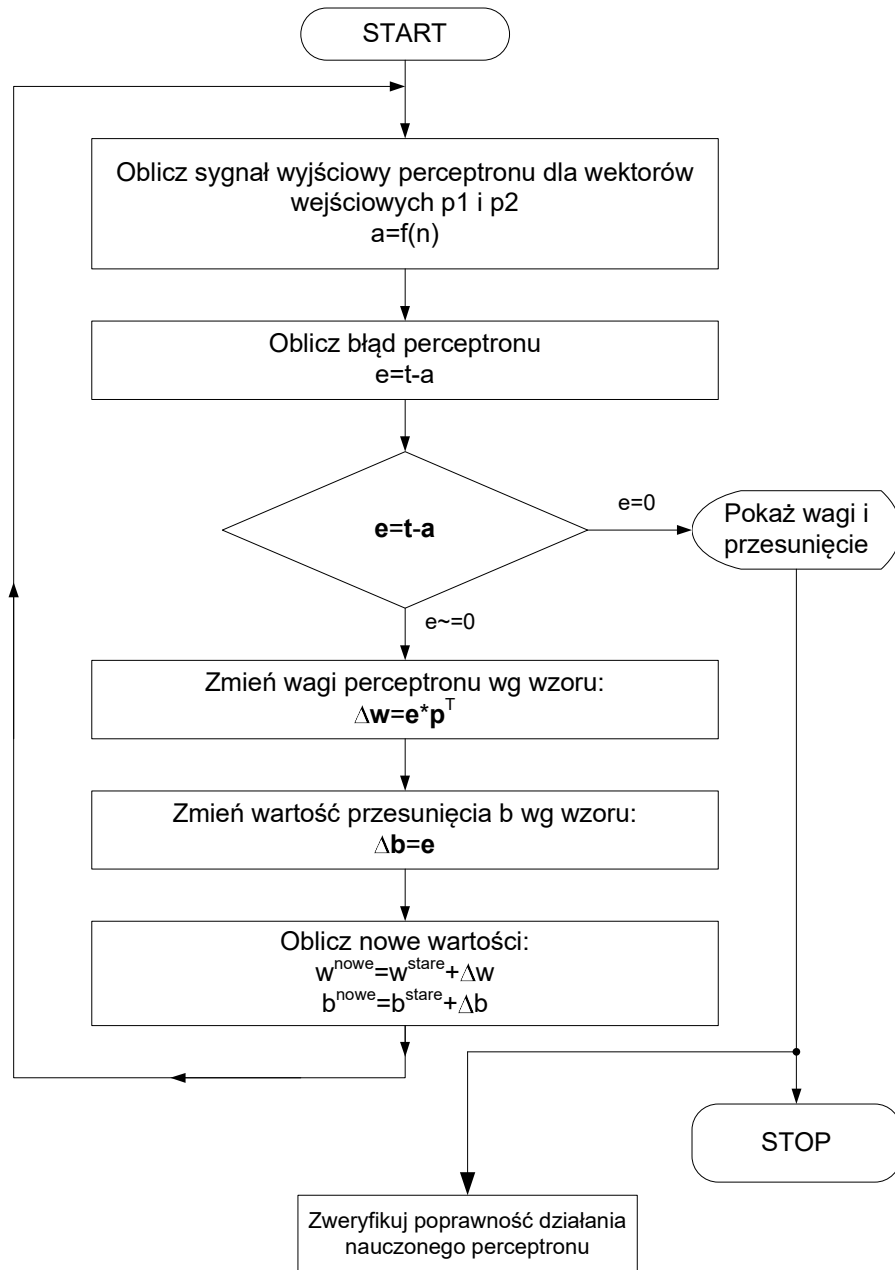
START

Oblicz sygnał wyjściowy perceptronu dla wektorów wejściowych p1 i p2
a=f(n)

Oblicz błąd perceptronu
e=t-a

**e=t-a**

e=0

Pokaż wagi i przesunięcie

e~=0

Zmień wagi perceptronu wg wzoru:
$\Delta$**w=e*p**$^T$

Zmień wartość przesunięcia b wg wzoru:
$\Delta$**b=e**

Oblicz nowe wartości:
$w^{nowe}=w^{stare}+\Delta w$
$b^{nowe}=b^{stare}+\Delta b$

STOP

Zweryfikuj poprawność działania nauczonego perceptronu